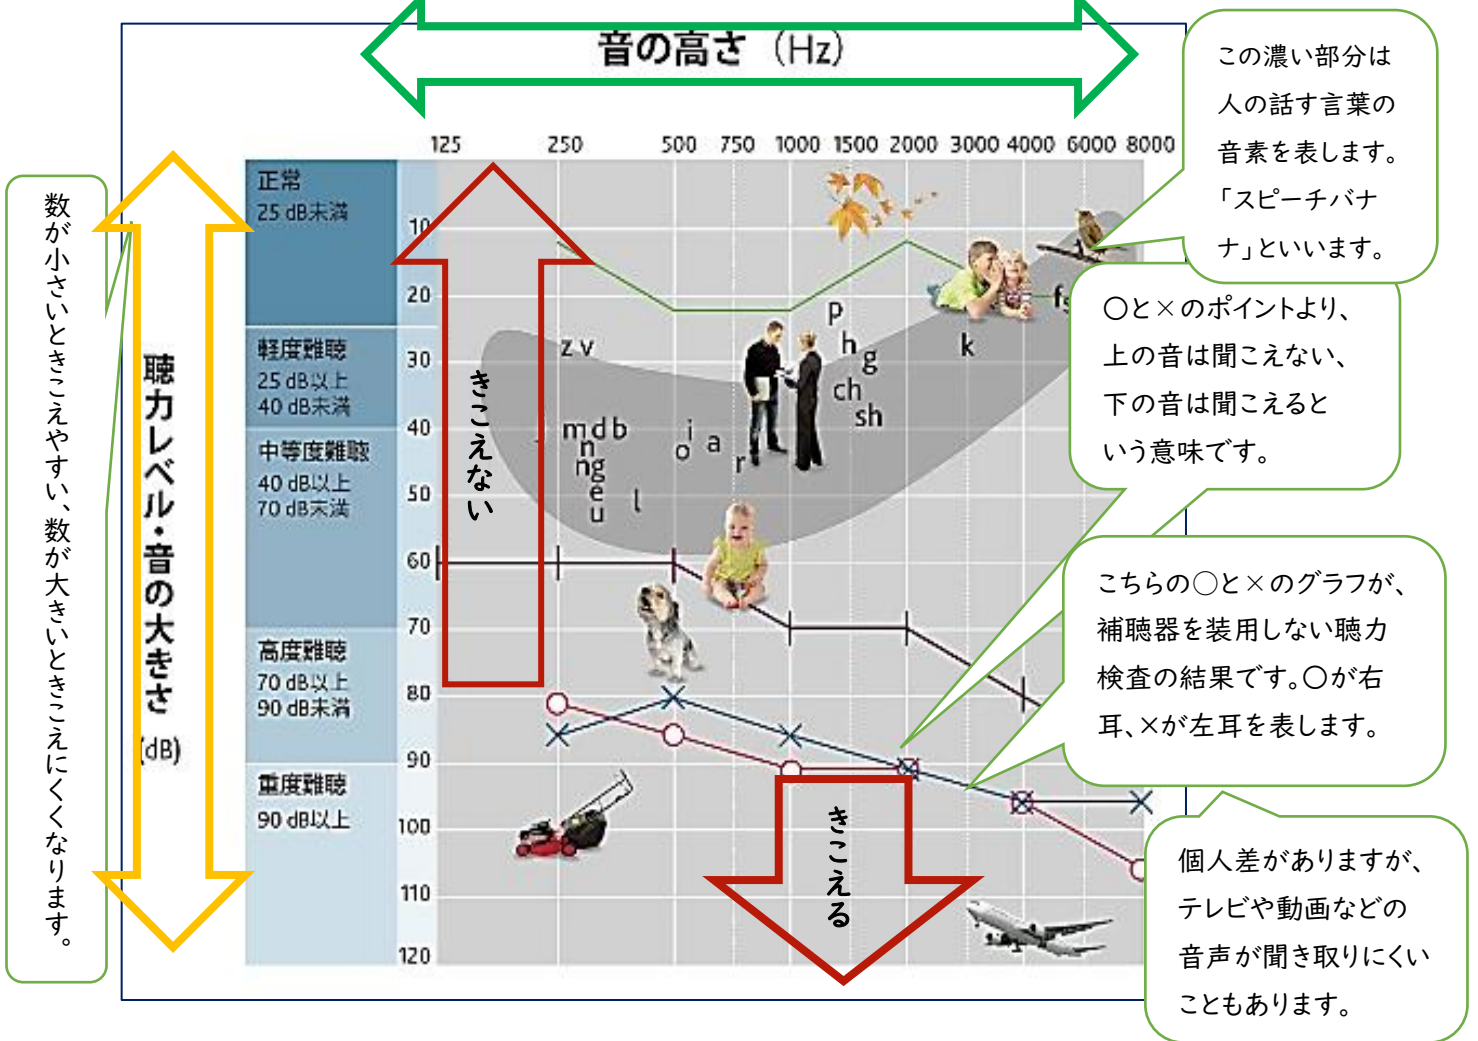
音の高さ（Hz）

125 250 500 750 1000 1500 2000 3000 4000 6000 8000

この濃い部分は人の話す言葉の音素を表します。「スピーチバナナ」といいます。

数が小さいときこえやすい、数が大きいときこえにくくなります。

聴力レベル・音の大きさ (dB)

正常 25 dB未満

軽度難聴 25 dB以上 40 dB未満

中等度難聴 40 dB以上 70 dB未満

高度難聴 70 dB以上 90 dB未満

重度難聴 90 dB以上

10 20 30 40 50 60 70 80 90 100 110 120

きこえない

z v
m d b
n
ng
e
u
l
i
o a
r
p
h
g
ch
sh
k
f

きこえる

○と×のポイントより、上の音は聞こえない、下の音は聞こえるという意味です。

こちらの○と×のグラフが、補聴器を装用しない聴力検査の結果です。○が右耳、×が左耳を表します。

個人差がありますが、テレビや動画などの音声が聞き取りにくいこともあります。